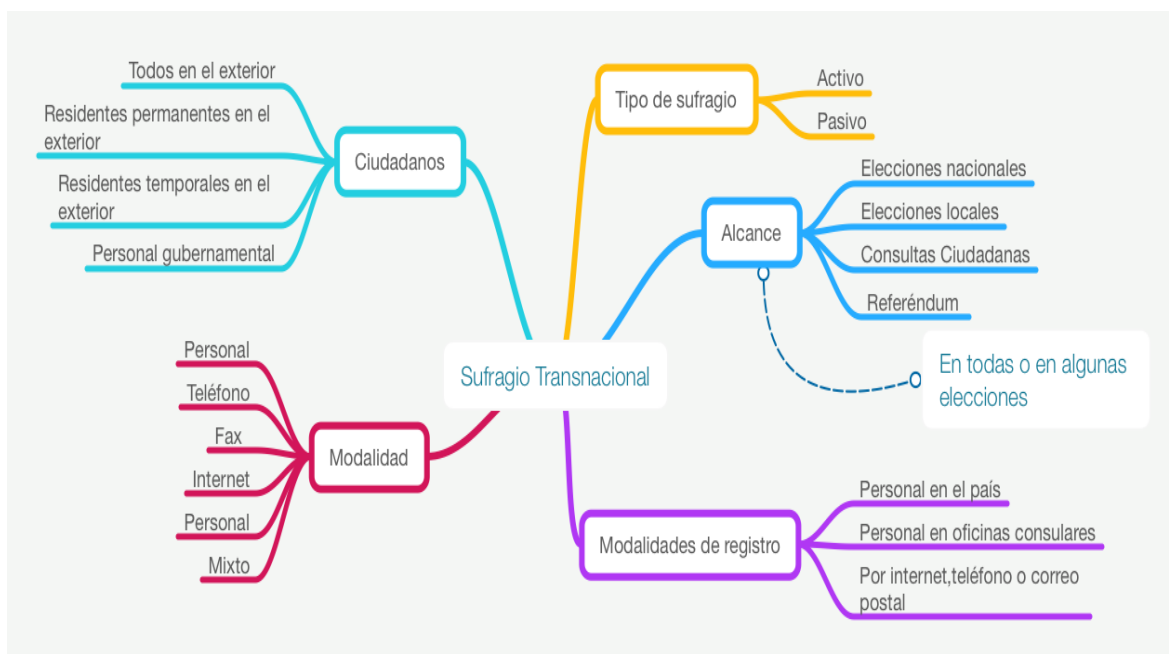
Sufragio Transnacional

Ciudadanos
Todos en el exterior
Residentes permanentes en el exterior
Residentes temporales en el exterior
Personal gubernamental

Tipo de sufragio
Activo
Pasivo

Alcance
Elecciones nacionales
Elecciones locales
Consultas Ciudadanas
Referéndum

En todas o en algunas elecciones

Modalidad
Personal
Teléfono
Fax
Internet
Personal
Mixto

Modalidades de registro
Personal en el país
Personal en oficinas consulares
Por internet,teléfono o correo postal